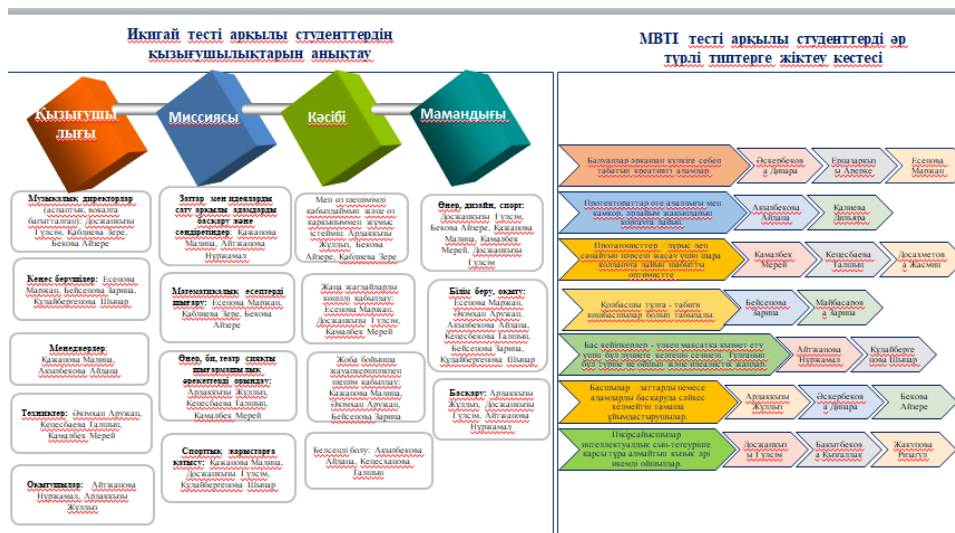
Икигай тесті арқылы студенттердің қызығушылықтарын анықтау

Қызығушылығы

Миссиясы

Кәсібі

Мамандығы

Музыкалық директорлар (аспаптық, вокалға бағытталған): Досжанұлы Гүлсім, Қабиева Зере, Бекова Айпере

Кеңес берушілер: Есенова Маржан, Бейсенова Зарина, Кұдайбергенова Шынар

Менеджерлер: Қажанова Мәдина, Ахымбекова Айдана

Техниктер: Әкімдан Аружан, Кенесбаева Талшын, Камалбек Мерей

Оқытушылар: Айтжанова Нұржамал, Ардақұлы Жұлдыз

Заттар мен идеяларды сату арқылы адамдарды басқару және сендіретіндер: Қажанова Мәдина, Айтжанова Нұржамал

Математикалық есептерді шығару: Есенова Маржан, Қабиева Зере, Бекова Айпере

Өнер, би, театр сияқты шығармашылық әрекеттерді орындау: Ардақұлы Жұлдыз, Кенесбаева Талшын, Камалбек Мерей

Спорттық жарыстарға қатысу: Қажанова Мәдина, Досжанұлы Гүлсім, Кұдайбергенова Шынар

Мен өз шешімімді қабылдаймын және өз қарым-қатынасымды қалай істеймін: Ардақұлы Жұлдыз, Бекова Айпере, Қабиева Зере

Жаңа жағдайларды көңілді қабылдау: Есенова Маржан, Досжанұлы Гүлсім, Камалбек Мерей

Жоба бойынша жауапкершіліктері шешім қабылдау: Қажанова Мәдина, Айтжанова Нұржамал, Бейсенова Зарина

Белсенді болу: Ахымбекова Айдана, Кенесбаева Талшын

Өнер, дизайн, спорт: Досжанұлы Гүлсім, Бекова Айпере, Қажанова Мәдина, Камалбек Мерей, Досжанұлы Гүлсім

Білім беру, оқыту: Есенова Маржан, Әкімдан Аружан, Ахымбекова Айдана, Кенесбаева Талшын, Бейсенова Зарина, Кұдайбергенова Шынар

Басқару: Ардақұлы Жұлдыз, Досжанұлы Гүлсім, Айтжанова Нұржамал

MBTI тесті арқылы студенттерді әр түрлі типтерге жіктеу кестесі

Балғындар арқылы күнге себеп табатын креативті адамдар. | Әскербеков а Динара | Ерназарқызы Әлеке | Есенова Маржан

Протекторлар өте адалдығы мен қамқор, әрдайым жақындарын қорғауға дайын. | Ахымбекова Айдана | Қалиева Дильдара

Протагонистер - әлеуметтің табыстарын жылы жүректі тексеретін, оптимистер | Камалбек Мерей | Кенесбаева Талшын | Досахметов а Жасмин

Қолбасшы тұлға - табиғи көшбасшылар болып табылады. | Бейсенова Зарина | Майбасаров а Зарина

Бас кейіпкерлер - үлкен мақсатқа қызмет ету үшін бір нүктеге келтіріп сенімді. Тұлғаның бір түрлі өз ойына сене жаңалықтар жасайды. | Айтжанова Нұржамал | Кұдайберге нова Шынар

Басшылар - заттарды немесе адамдарды басқаруға сайкес келмейтін тамаша ұйымдастырушылар. | Ардақұлы Жұлдыз | Әскербеков а Динара | Бекова Айпере

Полемистер - интеллектуалдық сын-тегеуріне қарсы тұра алмайтын қызық әрі икемді ойшылдар. | Досжанұлы Гүлсім | Бақытбеков а Қыпшақ | Жакупова Ригагул